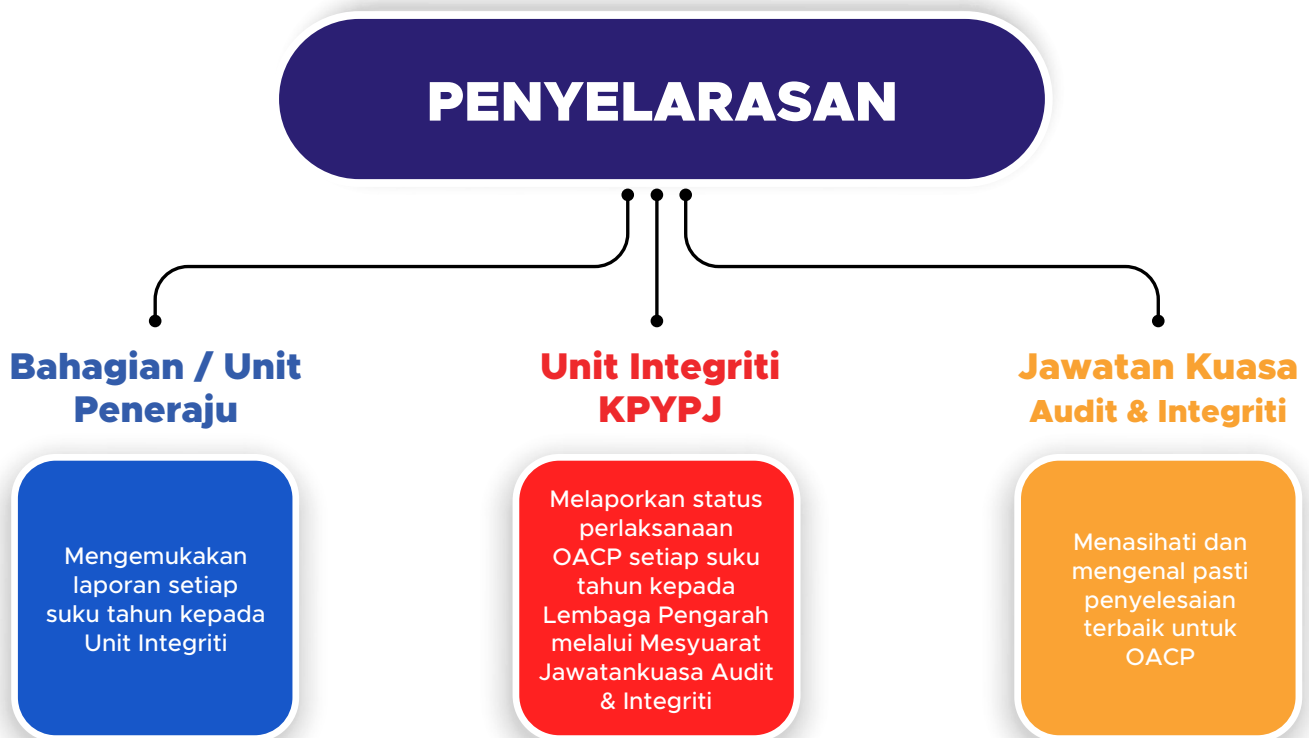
PENYELARASAN

Bahagian / Unit Peneraju

Mengemukakan laporan setiap suku tahun kepada Unit Integriti

Unit Integriti KPYPJ

Melaporkan status perlaksanaan OACP setiap suku tahun kepada Lembaga Pengarah melalui Mesyuarat Jawatankuasa Audit & Integriti

Jawatan Kuasa Audit & Integriti

Menasihati dan mengenal pasti penyelesaian terbaik untuk OACP